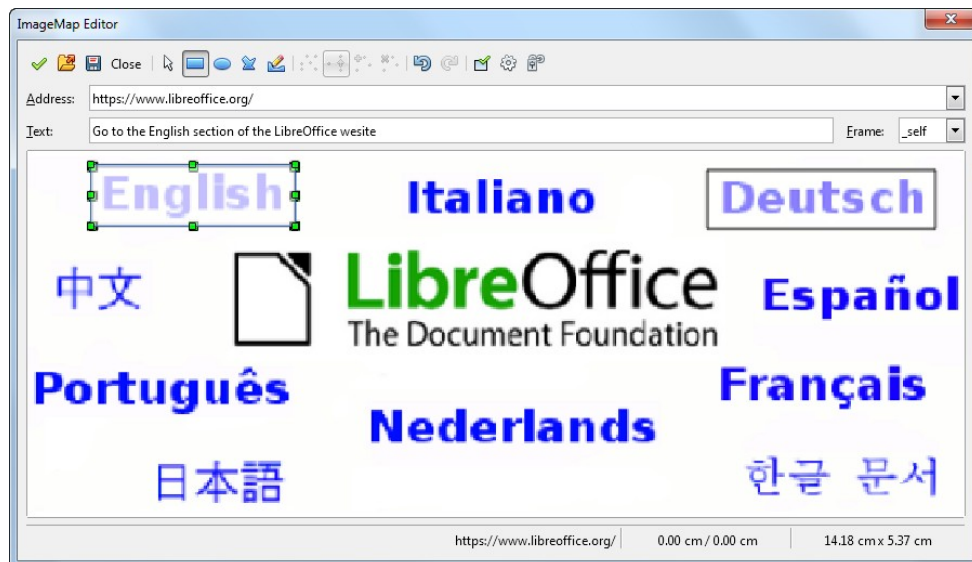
ImageMap Editor

Close

Address: https://www.libreoffice.org/

Text: Go to the English section of the LibreOffice wesite

Frame: _self

English

Italiano

Deutsch

中文

LibreOffice
The Document Foundation

Español

Português

Français

Nederlands

日本語

한글 문서

https://www.libreoffice.org/ | 0.00 cm / 0.00 cm | 14.18 cm x 5.37 cm